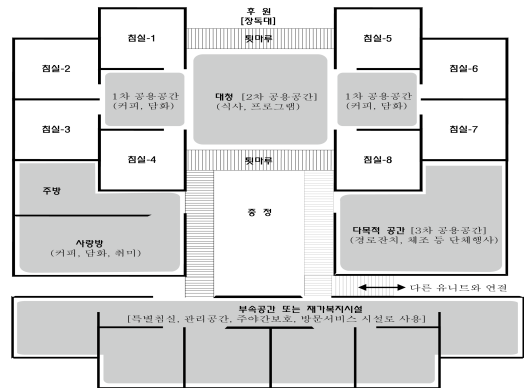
후 원
[장독대]

툇마루

침실-1

침실-5

침실-2

침실-6

1차 공용공간
(커피, 담화)

대청 [2차 공용공간]
(식사, 프로그램)

1차 공용공간
(커피, 담화)

침실-3

침실-7

침실-4

침실-8

툇마루

주방

사랑방
(커피, 담화, 취미)

중 정

다목적 공간 [3차 공용공간]
(경로잔치, 체조 등 단체행사)

다른 유니트와 연결

부속공간 또는 재가복지시설
[특별침실, 관리공간, 주야간보호, 방문서비스 시설로 사용]